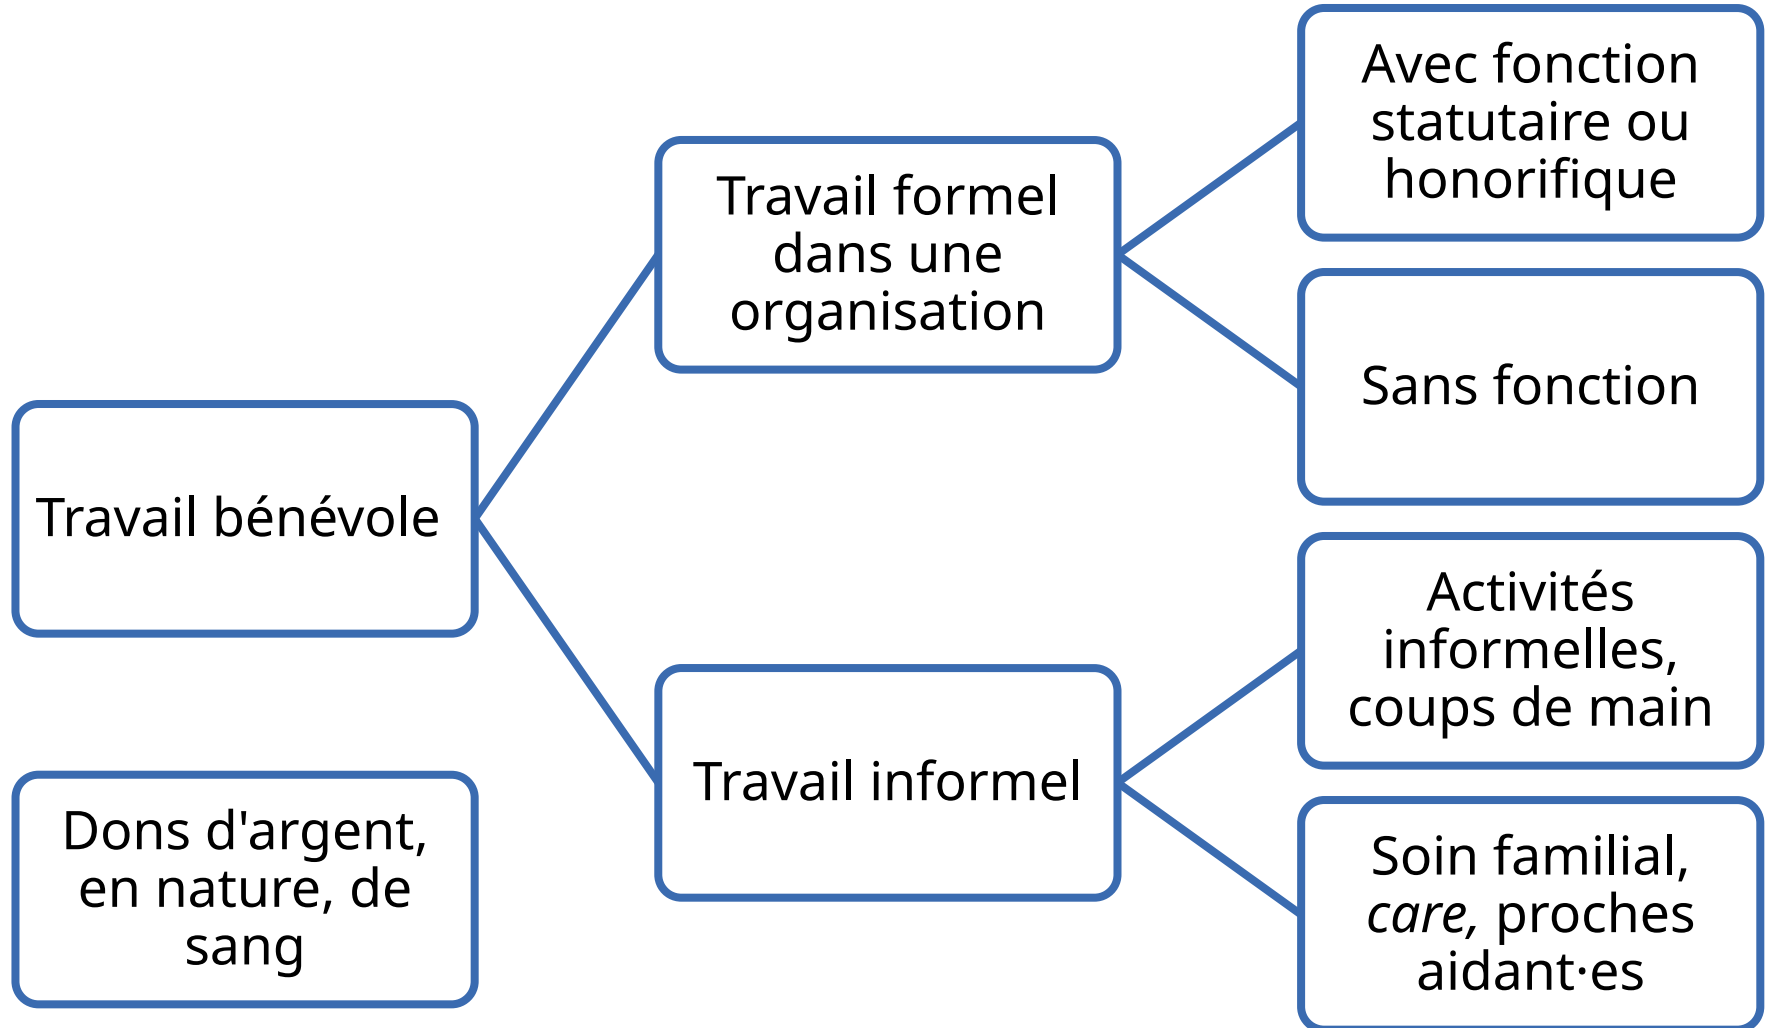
Travail bénévole

Travail formel dans une organisation

Avec fonction statutaire ou honorifique

Sans fonction

Travail informel

Activités informelles, coups de main

Soin familial, care, proches aidant·es

Dons d'argent, en nature, de sang